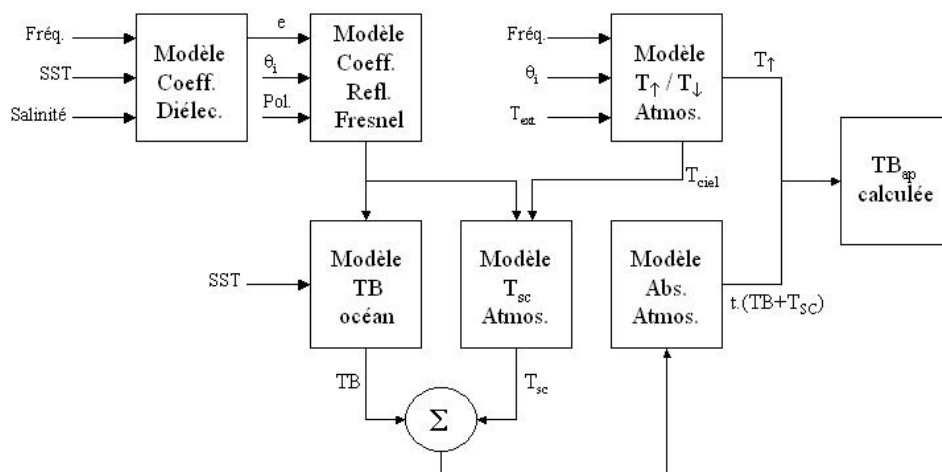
Fréq.

SST

Salinité

Modèle Coeff. Diélec.

e

$\theta_i$

Pol.

Modèle Coeff. Refl. Fresnel

Fréq.

$\theta_i$

$T_{ext}$

Modèle $T_{\uparrow}$ / $T_{\downarrow}$ Atmos.

$T_{\uparrow}$

$T_{ciel}$

$TB_{ap}$ calculée

SST

Modèle TB océan

Modèle $T_{sc}$ Atmos.

Modèle Abs. Atmos.

t.(TB+$T_{SC}$)

TB

$T_{sc}$

$\Sigma$